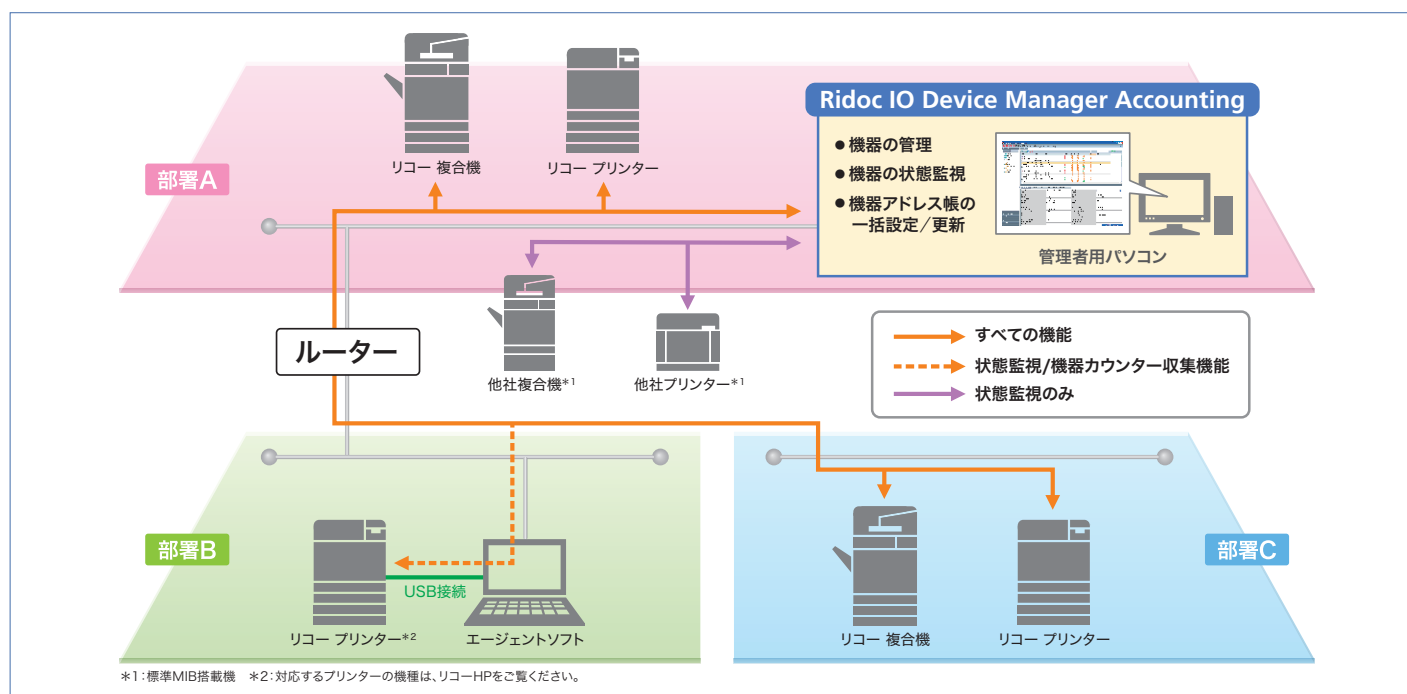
Ridoc IO Device Manager Accounting

● 機器の管理
● 機器の状態監視
● 機器アドレス帳の一括設定／更新

管理者用パソコン

部署A

リコー 複合機

リコー プリンター

他社複合機*1

他社プリンター*1

ルーター

すべての機能
状態監視/機器カウンター収集機能
状態監視のみ

部署B

USB接続

リコー プリンター*2

エージェントソフト

部署C

リコー 複合機

リコー プリンター

*1：標準MIB搭載機　*2：対応するプリンターの機種は、リコーHPをご覧ください。